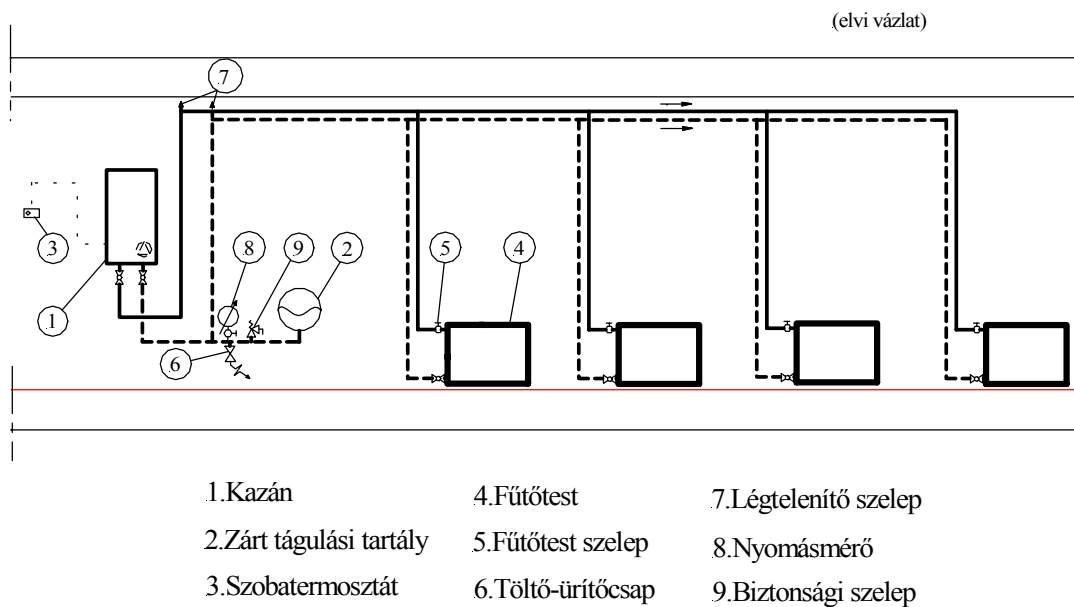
(elvi vázlat)

7

3

8

9

2

5

4

1

6

| 1.Kazán | 4.Fűtőtest | 7.Légtelenítő szelep |
|---|---|---|
| 2.Zárt tágulási tartály | 5.Fűtőtest szelep | 8.Nyomásmérő |
| 3.Szobatermosztát | 6.Töltő-ürítőcsap | 9.Biztonsági szelep |